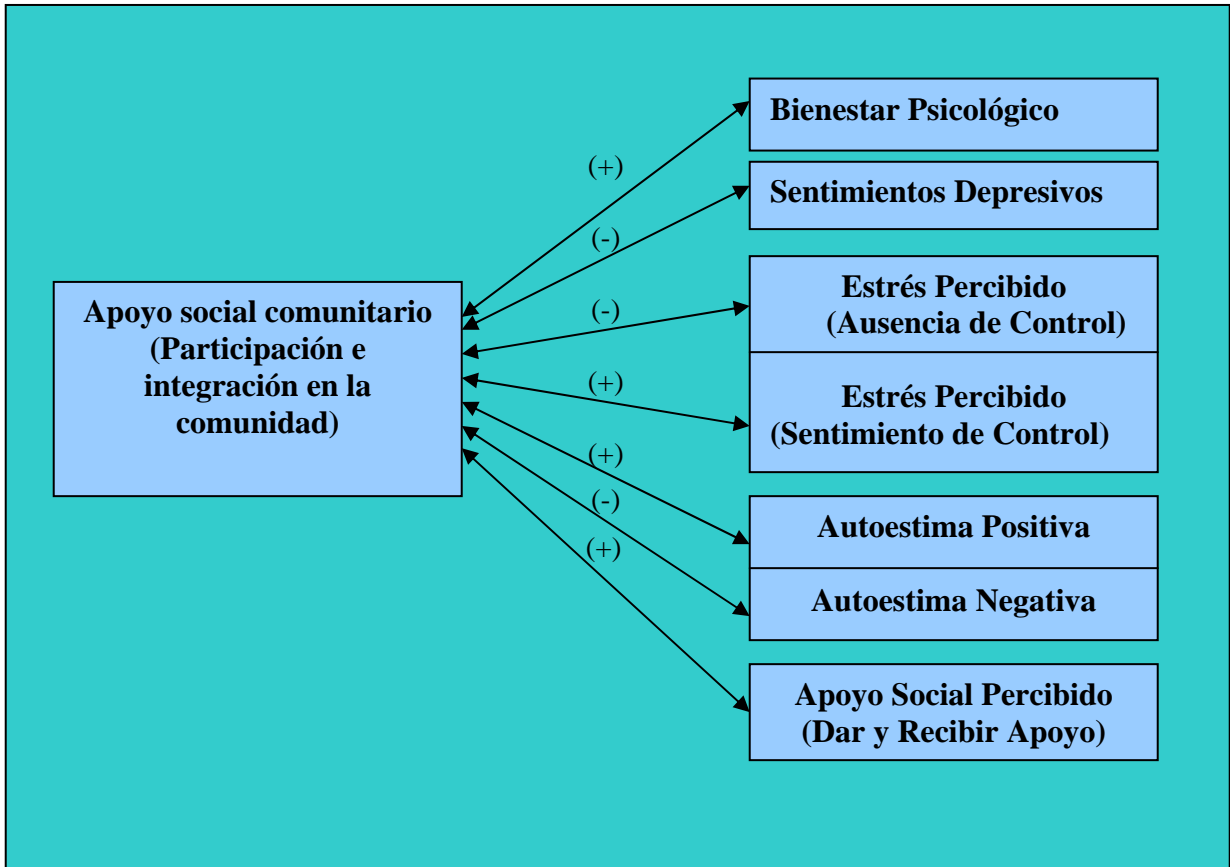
Apoyo social comunitario (Participación e integración en la comunidad)

(+)
(-)
(-)
(+)
(+)
(-)
(+)

Bienestar Psicológico

Sentimientos Depresivos

Estrés Percibido (Ausencia de Control)

Estrés Percibido (Sentimiento de Control)

Autoestima Positiva

Autoestima Negativa

Apoyo Social Percibido (Dar y Recibir Apoyo)